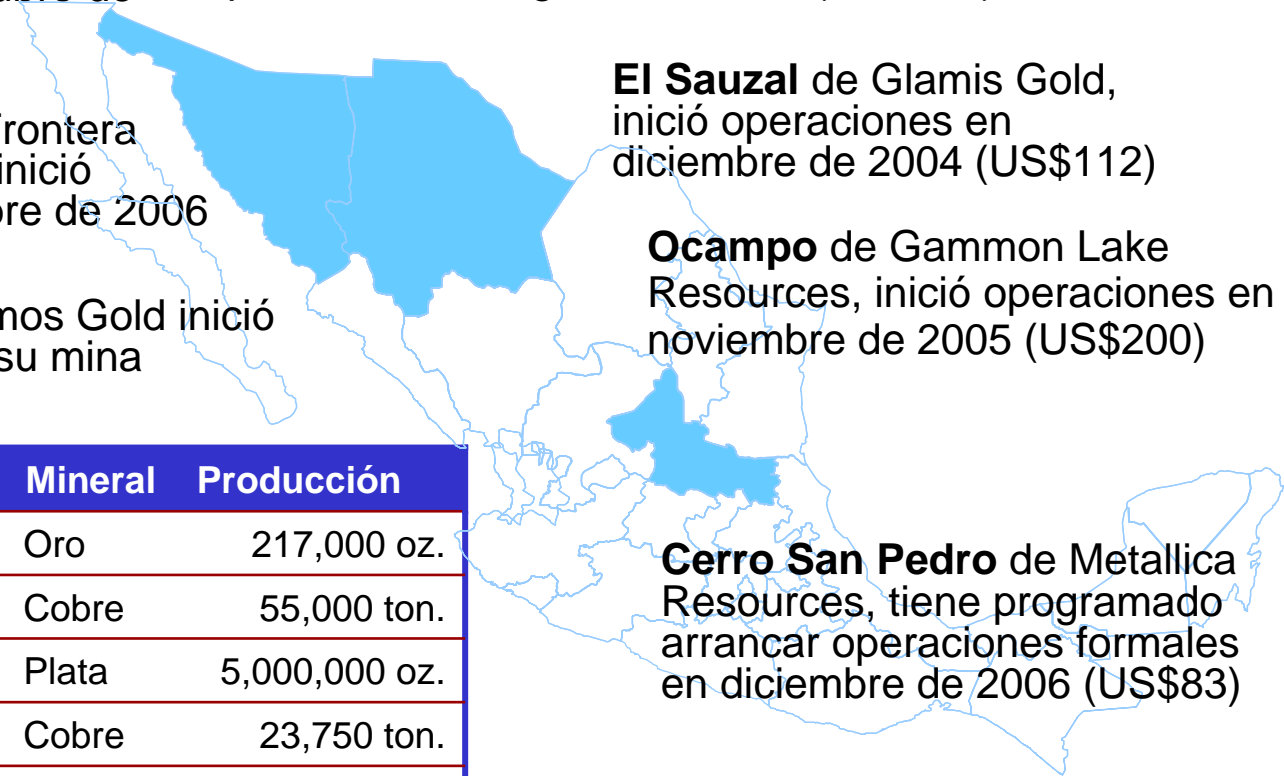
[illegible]

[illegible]frontera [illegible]inició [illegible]bre de 2006

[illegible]mos Gold inició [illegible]su mina

**El Sauzal** de Glamis Gold, inició operaciones en diciembre de 2004 (US$112)

**Ocampo** de Gammon Lake Resources, inició operaciones en noviembre de 2005 (US$200)

**Cerro San Pedro** de Metallica Resources, tiene programado arrancar operaciones formales en diciembre de 2006 (US$83)

| Mineral | Producción |
|---|---|
| Oro | 217,000 oz. |
| Cobre | 55,000 ton. |
| Plata | 5,000,000 oz. |
| Cobre | 23,750 ton. |